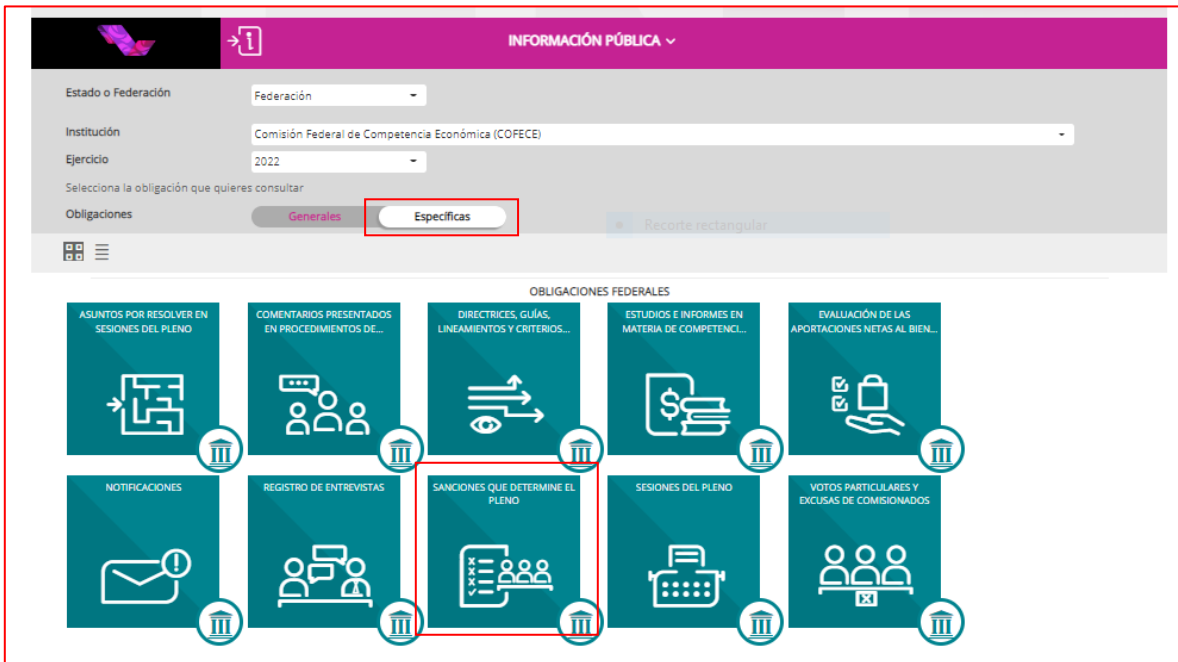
INFORMACIÓN PÚBLICA

Estado o Federación
Federación

Institución
Comisión Federal de Competencia Económica (COFECE)

Ejercicio
2022

Selecciona la obligación que quieres consultar

Obligaciones
Generales
Específicas

Recorte rectangular

OBLIGACIONES FEDERALES

ASUNTOS POR RESOLVER EN SESIONES DEL PLENO

COMENTARIOS PRESENTADOS EN PROCEDIMIENTOS DE...

DIRECTRICES, GUÍAS, LINEAMIENTOS Y CRITERIOS...

ESTUDIOS E INFORMES EN MATERIA DE COMPETENCI...

EVALUACIÓN DE LAS APORTACIONES NETAS AL BIEN...

NOTIFICACIONES

REGISTRO DE ENTREVISTAS

SANCIONES QUE DETERMINE EL PLENO

SESIONES DEL PLENO

VOTOS PARTICULARES Y EXCUSAS DE COMISIONADOS